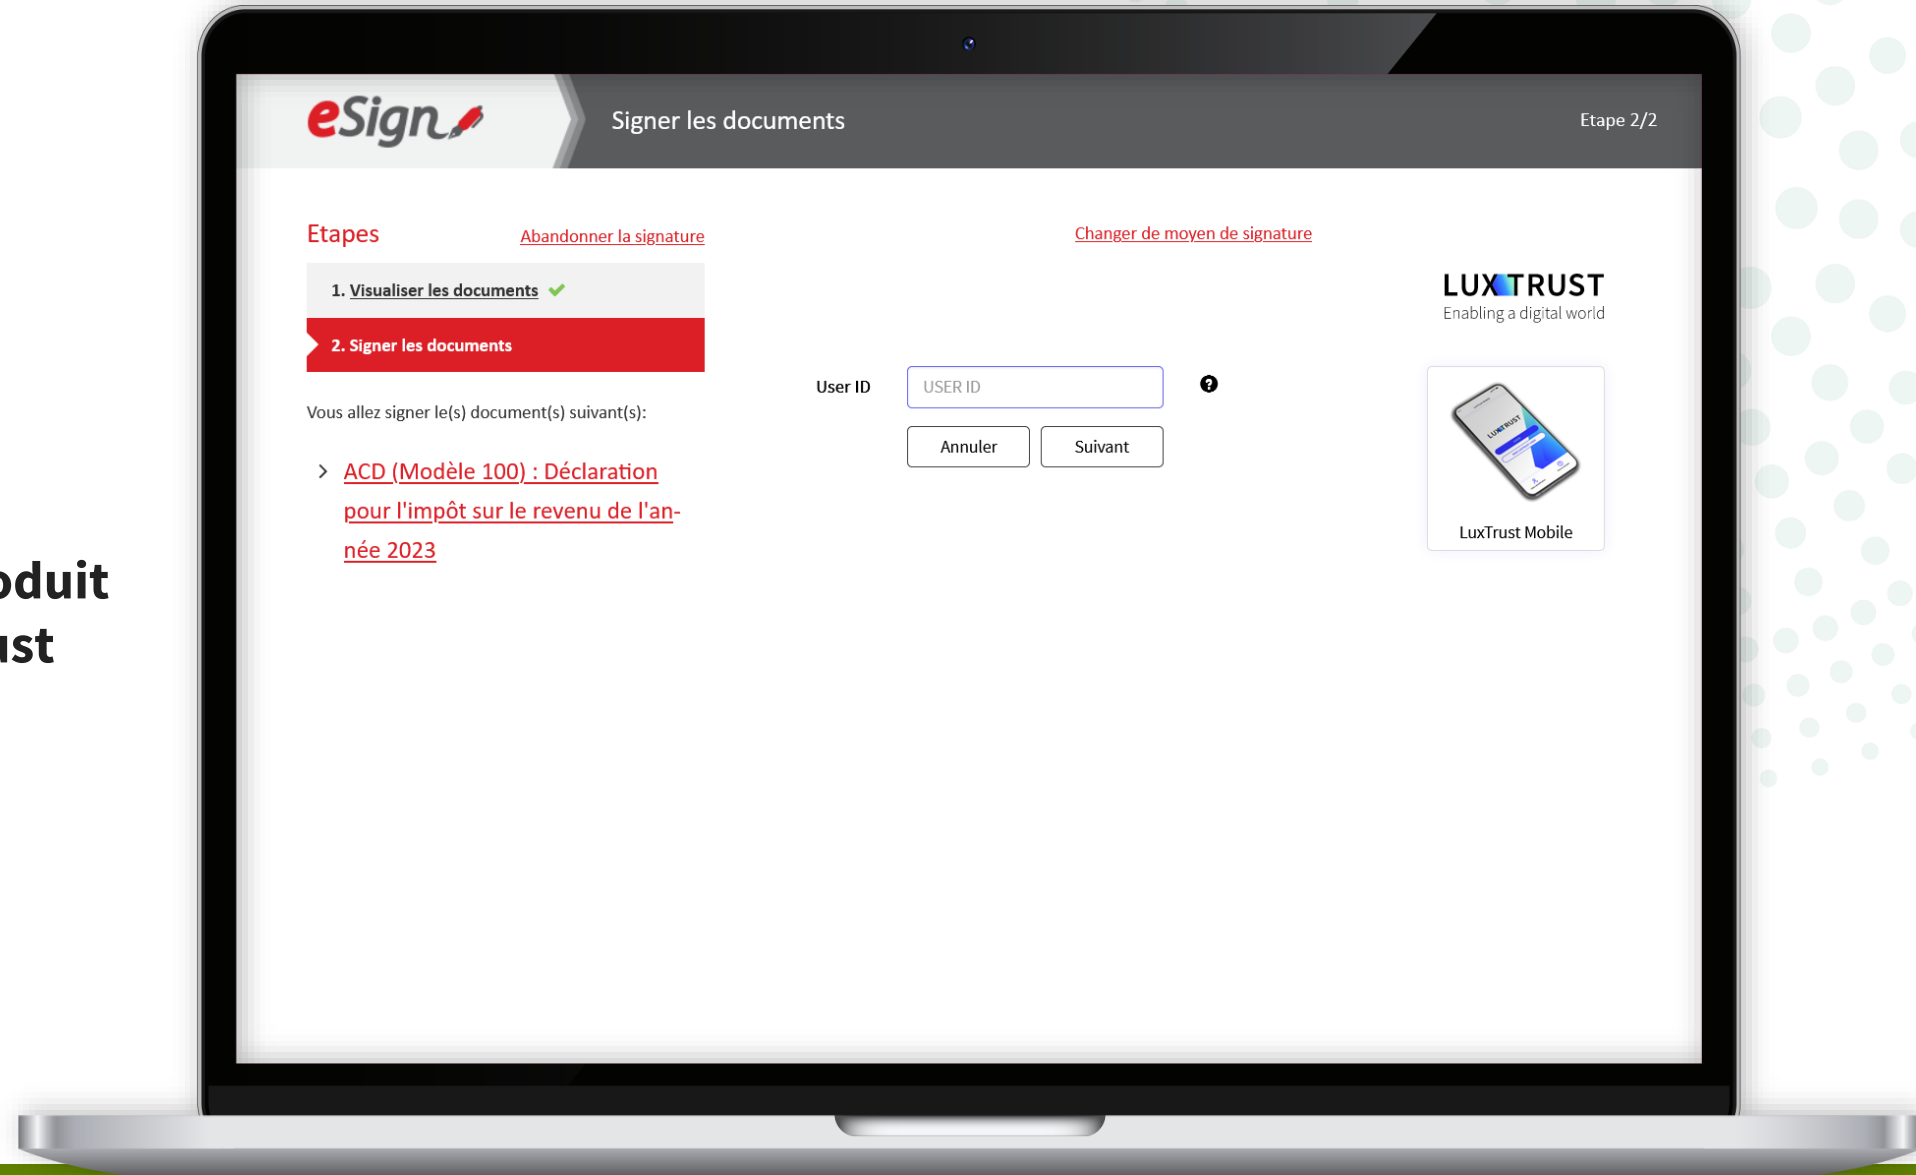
eSign

Signer les documents

Etape 2/2

Etapes

Abandonner la signature

1. Visualiser les documents

2. Signer les documents

Vous allez signer le(s) document(s) suivant(s):

ACD (Modèle 100) : Déclaration pour l'impôt sur le revenu de l'année 2023

Changer de moyen de signature

LUXTRUST
Enabling a digital world

User ID

USER ID

Annuler

Suivant

LuxTrust Mobile

oduit
ust